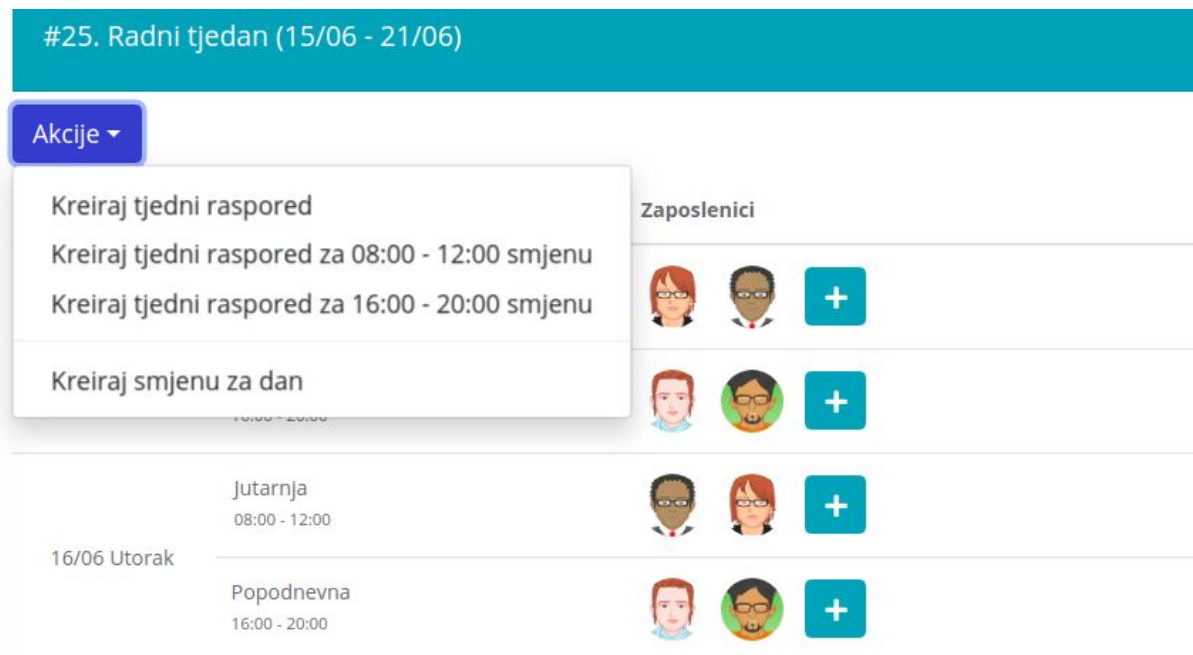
#25. Radni tjedan (15/06 - 21/06)

Akcije

Kreiraj tjedni raspored

Kreiraj tjedni raspored za 08:00 - 12:00 smjenu

Kreiraj tjedni raspored za 16:00 - 20:00 smjenu

Kreiraj smjenu za dan

Zaposlenici

+

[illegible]

+

16/06 Utorak

Jutarnja
08:00 - 12:00

+

Popodnevna
16:00 - 20:00

+